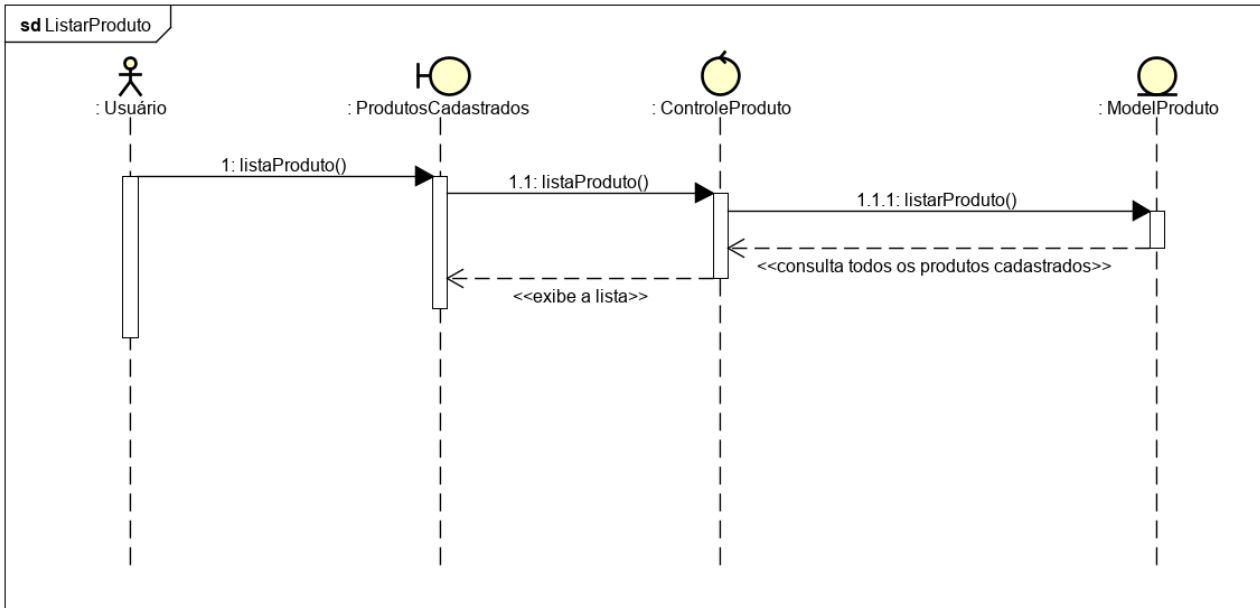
sd ListarProduto

: Usuário

: ProdutosCadastrados

: ControleProduto

: ModelProduto

1: listaProduto()

1.1: listaProduto()

1.1.1: listarProduto()

<<consulta todos os produtos cadastrados>>

<<exibe a lista>>